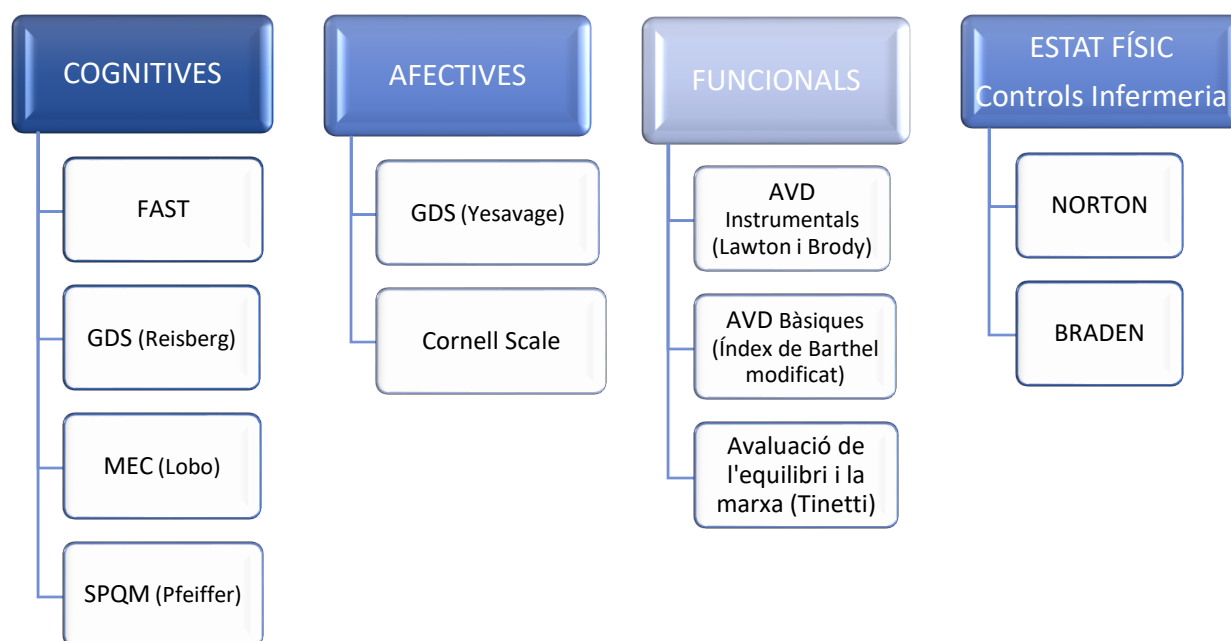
COGNITIVES

FAST

GDS (Reisberg)

MEC (Lobo)

SPQM (Pfeiffer)

AFECTIVES

GDS (Yesavage)

Cornell Scale

FUNCIONALS

AVD Instrumentals (Lawton i Brody)

AVD Bàsiques (Índex de Barthel modificat)

Avaluació de l'equilibri i la marxa (Tinetti)

ESTAT FÍSIC Controls Infermeria

NORTON

BRADEN